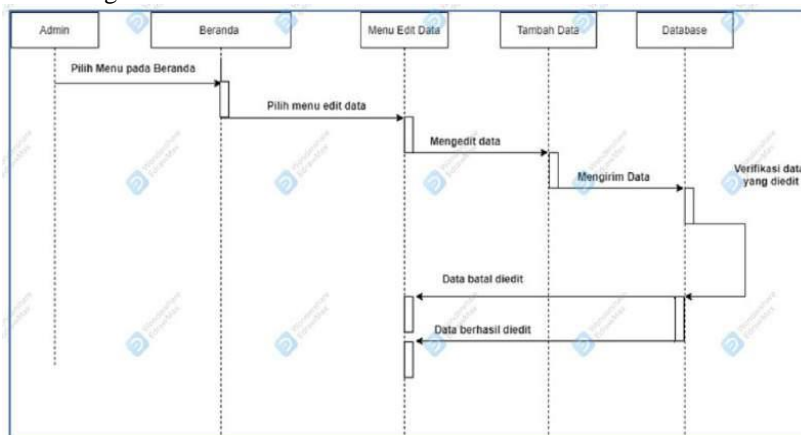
Admin

Beranda

Menu Edit Data

Tambah Data

Database

Pilih Menu pada Beranda

Pilih menu edit data

Mengedit data

Mengirim Data

Verifikasi data yang diedit

Data batal diedit

Data berhasil diedit